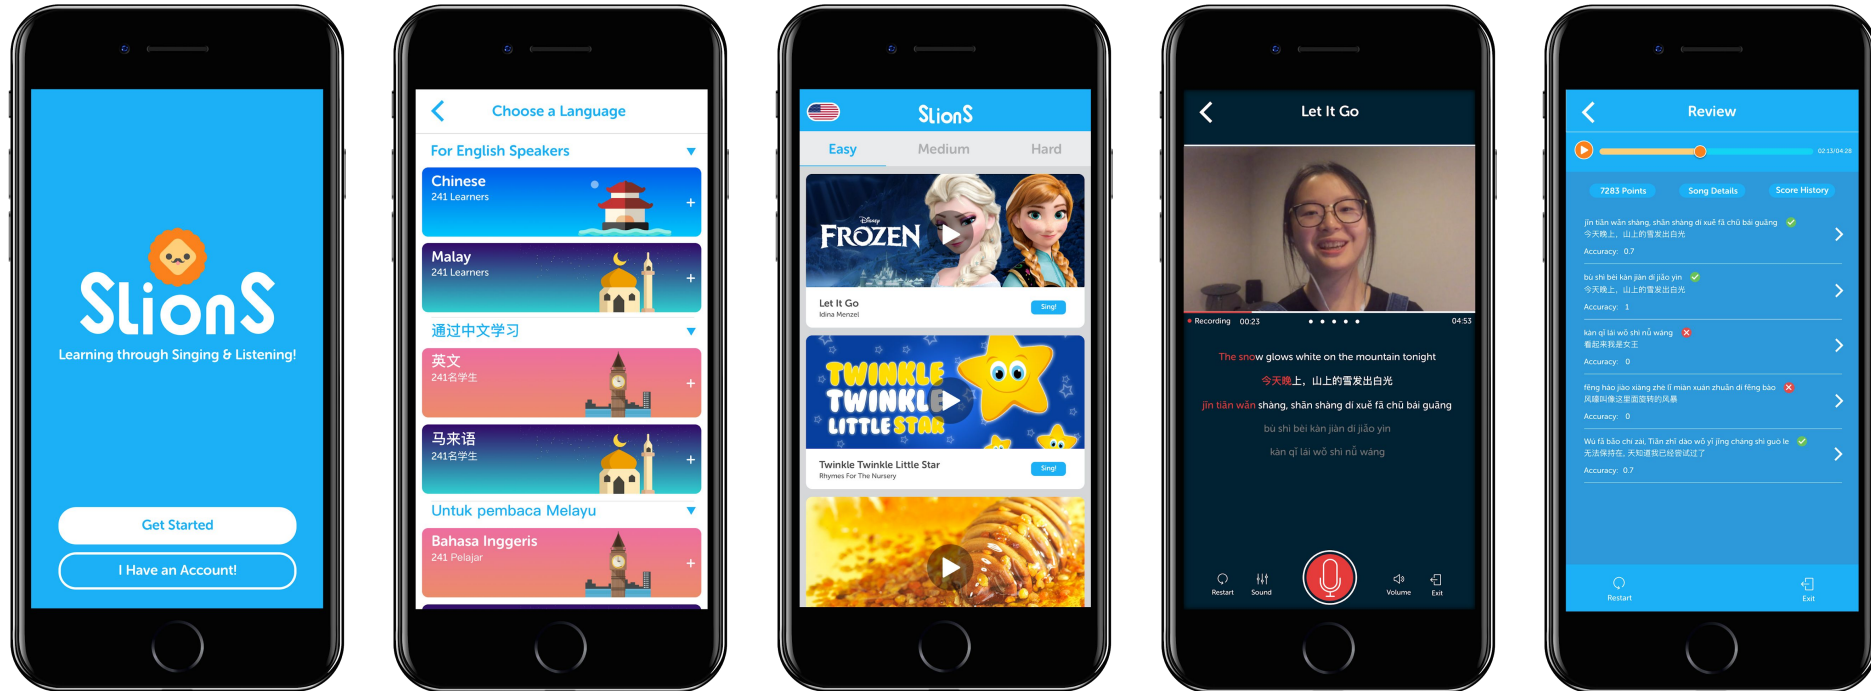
SlionS
Learning through Singing & Listening!
Get Started
I Have an Account!

Choose a Language
For English Speakers
Chinese
241 Learners
+
Malay
241 Learners
+
通过中文学习
英文
241名学生
+
马来语
241名学生
+
Untuk pembaca Melayu
Bahasa Inggeris
241 Pelajar
+

SlionS
Easy
Medium
Hard
FROZEN
Let It Go
Idina Menzel
Sing!
TWINKLE TWINKLE LITTLE STAR
Twinkle Twinkle Little Star
Rhymes For The Nursery
Sing!

Let It Go
Recording 00:23
04:53
The snow glows white on the mountain tonight
今天晚上，山上的雪发出白光
jīn tiān wǎn shàng, shān shàng dí xuě fā chū bái guāng
bù shì bèi kàn jiàn dí jiǎo yìn
kàn qǐ lái wǒ shì nǚ wáng
Restart
Sound
Volume
Exit

Review
02:13/04:28
7283 Points
Song Details
Score History
jīn tiān wǎn shàng, shān shàng dí xuě fā chū bái guāng
今天晚上，山上的雪发出白光
Accuracy: 0.7
bù shì bèi kàn jiàn dí jiǎo yìn
今天晚上，山上的雪发出白光
Accuracy: 1
kàn qǐ lái wǒ shì nǚ wáng
看起来我是女王
Accuracy: 0
fēng hào jiào xiàng zhè lǐ miàn xuán zhuǎn dí fēng bào
风嚎叫像这里面旋转的风暴
Accuracy: 0
Wú fǎ bǎo chí zài, Tiān zhī dào wǒ yǐ jīng cháng shì guò le
无法保持在，天知道我已经尝试过了
Accuracy: 0.7
Restart
Exit